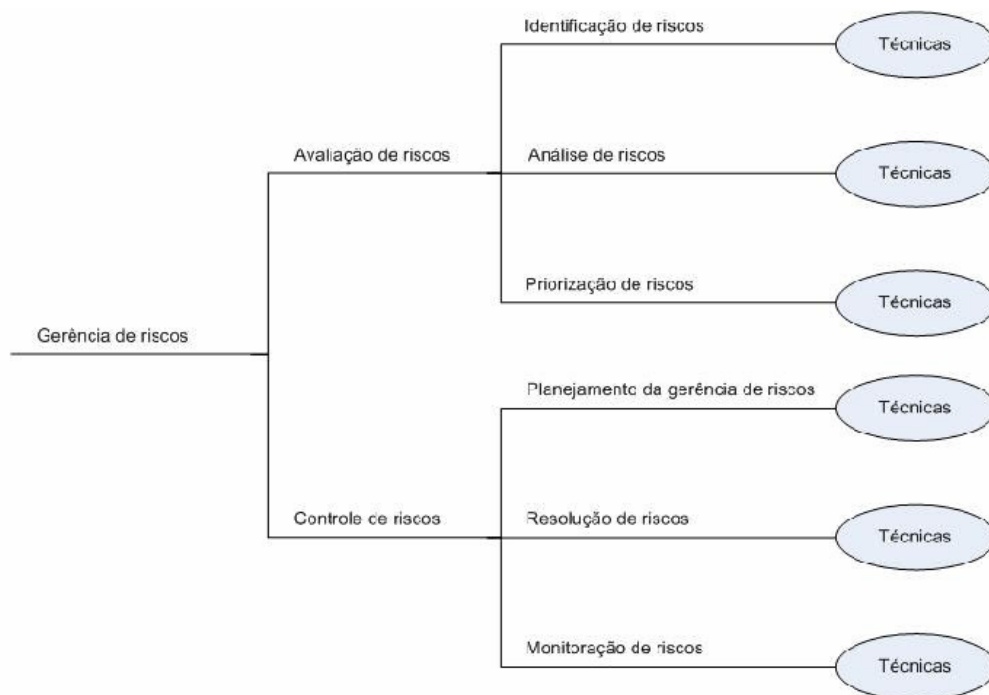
Gerência de riscos

Avaliação de riscos

Identificação de riscos
Técnicas

Análise de riscos
Técnicas

Priorização de riscos
Técnicas

Controle de riscos

Planejamento da gerência de riscos
Técnicas

Resolução de riscos
Técnicas

Monitoração de riscos
Técnicas